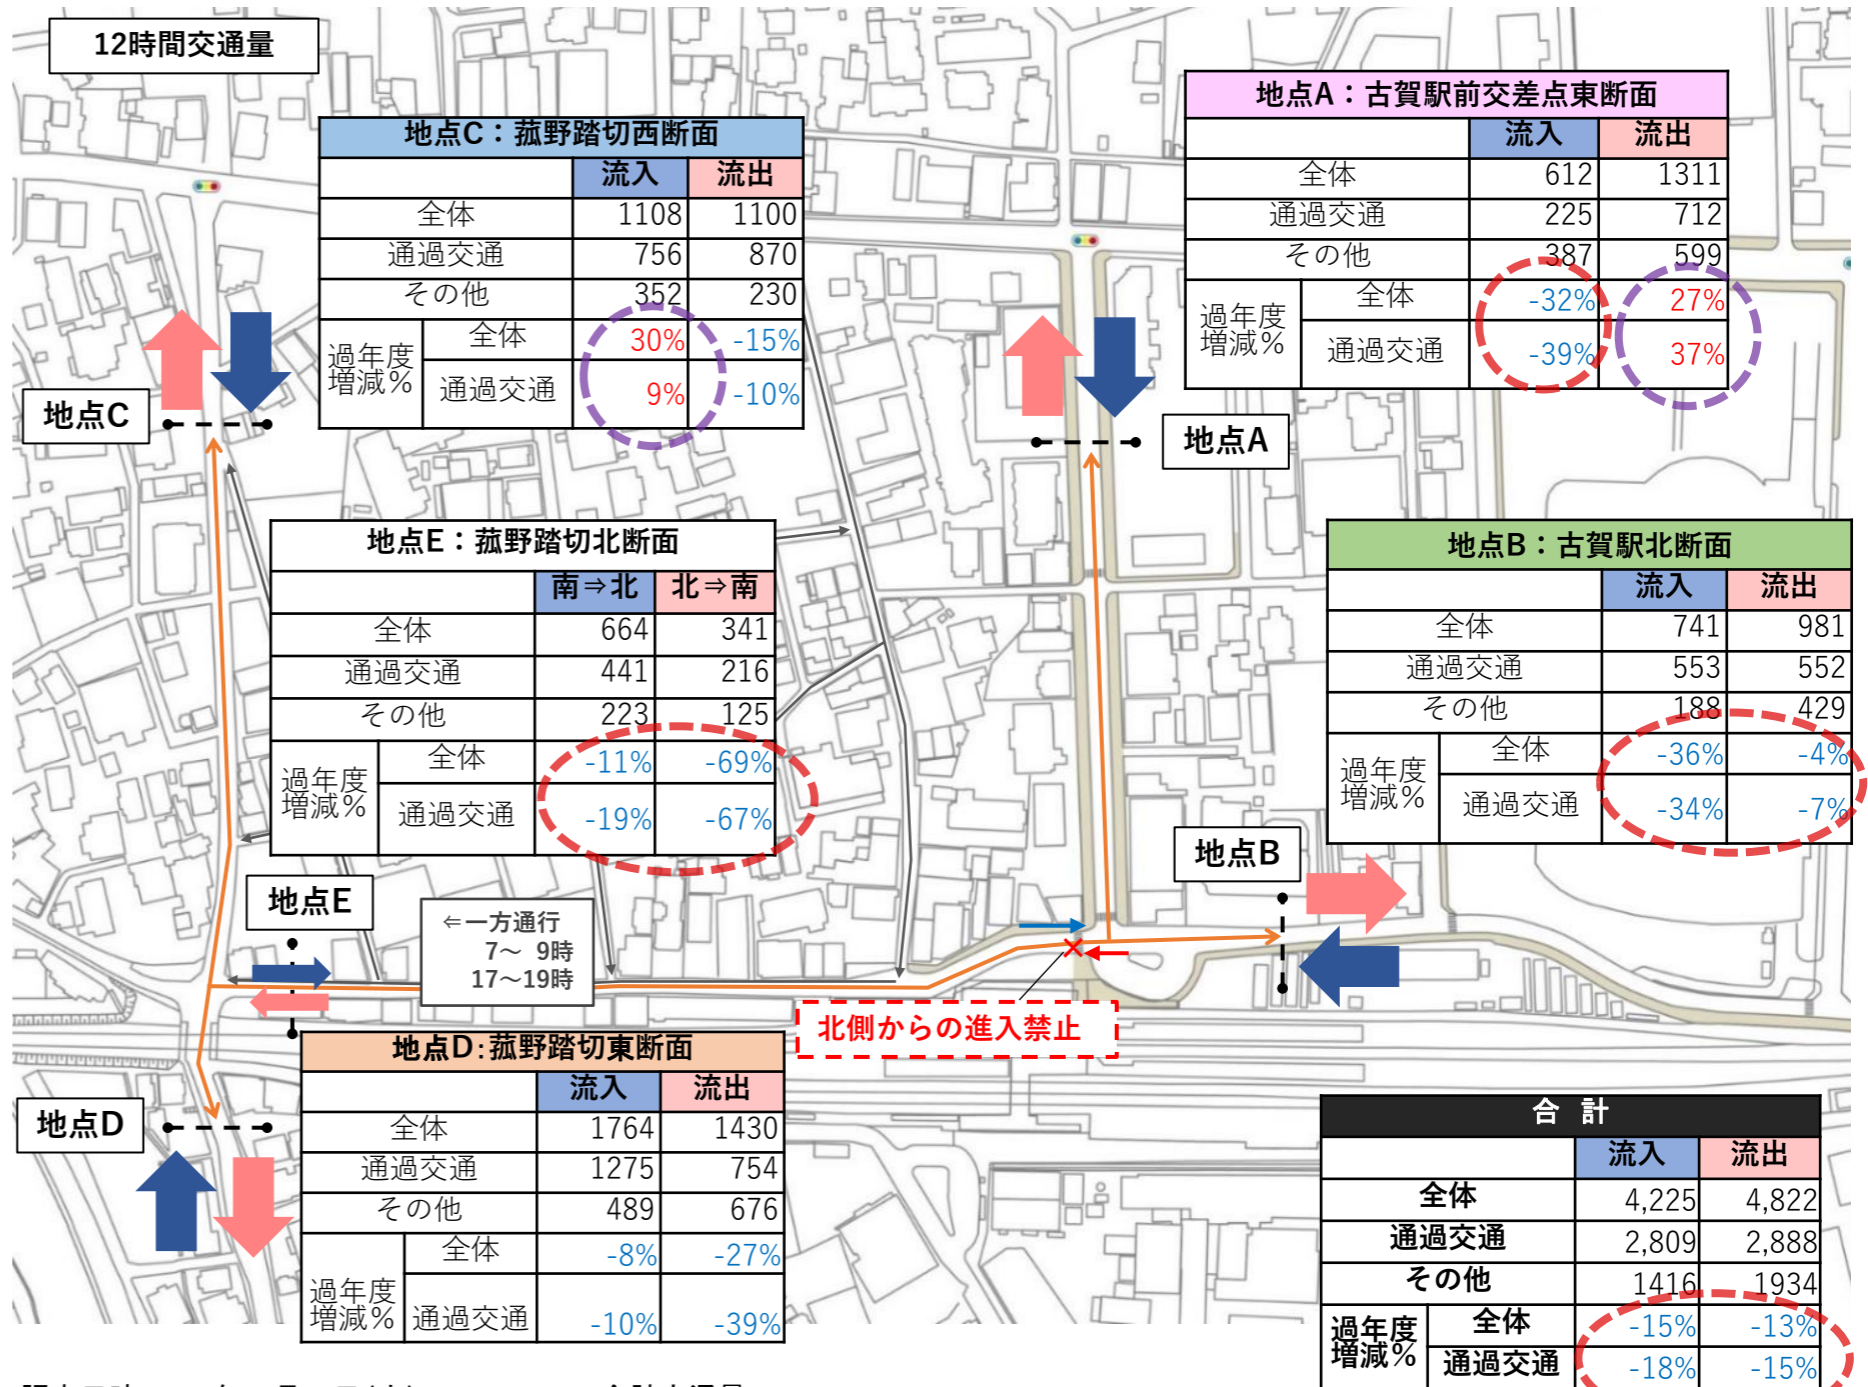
12時間交通量

地点C：蕪野踏切西断面

| | | 流入 | 流出 |
|---|---|---|---|
| 全体 | | 1108 | 1100 |
| 通過交通 | | 756 | 870 |
| その他 | | 352 | 230 |
| 過年度増減% | 全体 | 30% | -15% |
| | 通過交通 | 9% | -10% |

地点A：古賀駅前交差点東断面

| | | 流入 | 流出 |
|---|---|---|---|
| 全体 | | 612 | 1311 |
| 通過交通 | | 225 | 712 |
| その他 | | 387 | 599 |
| 過年度増減% | 全体 | -32% | 27% |
| | 通過交通 | -39% | 37% |

地点C

地点A

地点E：蕪野踏切北断面

| | | 南⇒北 | 北⇒南 |
|---|---|---|---|
| 全体 | | 664 | 341 |
| 通過交通 | | 441 | 216 |
| その他 | | 223 | 125 |
| 過年度増減% | 全体 | -11% | -69% |
| | 通過交通 | -19% | -67% |

地点B：古賀駅北断面

| | | 流入 | 流出 |
|---|---|---|---|
| 全体 | | 741 | 981 |
| 通過交通 | | 553 | 552 |
| その他 | | 188 | 429 |
| 過年度増減% | 全体 | -36% | -4% |
| | 通過交通 | -34% | -7% |

地点B

地点E

⇐一方通行
7～ 9時
17～19時

北側からの進入禁止

地点D:蕪野踏切東断面

| | | 流入 | 流出 |
|---|---|---|---|
| 全体 | | 1764 | 1430 |
| 通過交通 | | 1275 | 754 |
| その他 | | 489 | 676 |
| 過年度増減% | 全体 | -8% | -27% |
| | 通過交通 | -10% | -39% |

地点D

合 計

| | | 流入 | 流出 |
|---|---|---|---|
| 全体 | | 4,225 | 4,822 |
| 通過交通 | | 2,809 | 2,888 |
| その他 | | 1416 | 1934 |
| 過年度増減% | 全体 | -15% | -13% |
| | 通過交通 | -18% | -15% |

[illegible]